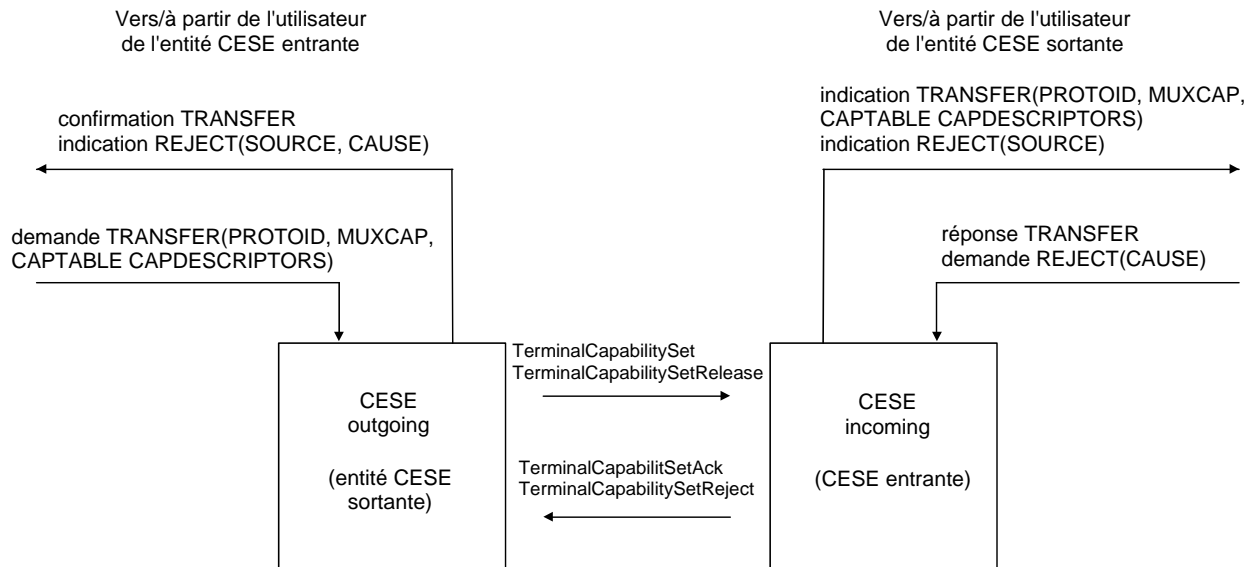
Vers/à partir de l'utilisateur de l'entité CESE entrante

Vers/à partir de l'utilisateur de l'entité CESE sortante

confirmation TRANSFER
indication REJECT(SOURCE, CAUSE)

indication TRANSFER(PROTOID, MUXCAP, CAPTABLE CAPDESCRIPTORS)
indication REJECT(SOURCE)

demande TRANSFER(PROTOID, MUXCAP, CAPTABLE CAPDESCRIPTORS)

réponse TRANSFER
demande REJECT(CAUSE)

TerminalCapabilitySet
TerminalCapabilitySetRelease

CESE
outgoing

(entité CESE sortante)

TerminalCapabilitSetAck
TerminalCapabilitySetReject

CESE
incoming

(CESE entrante)